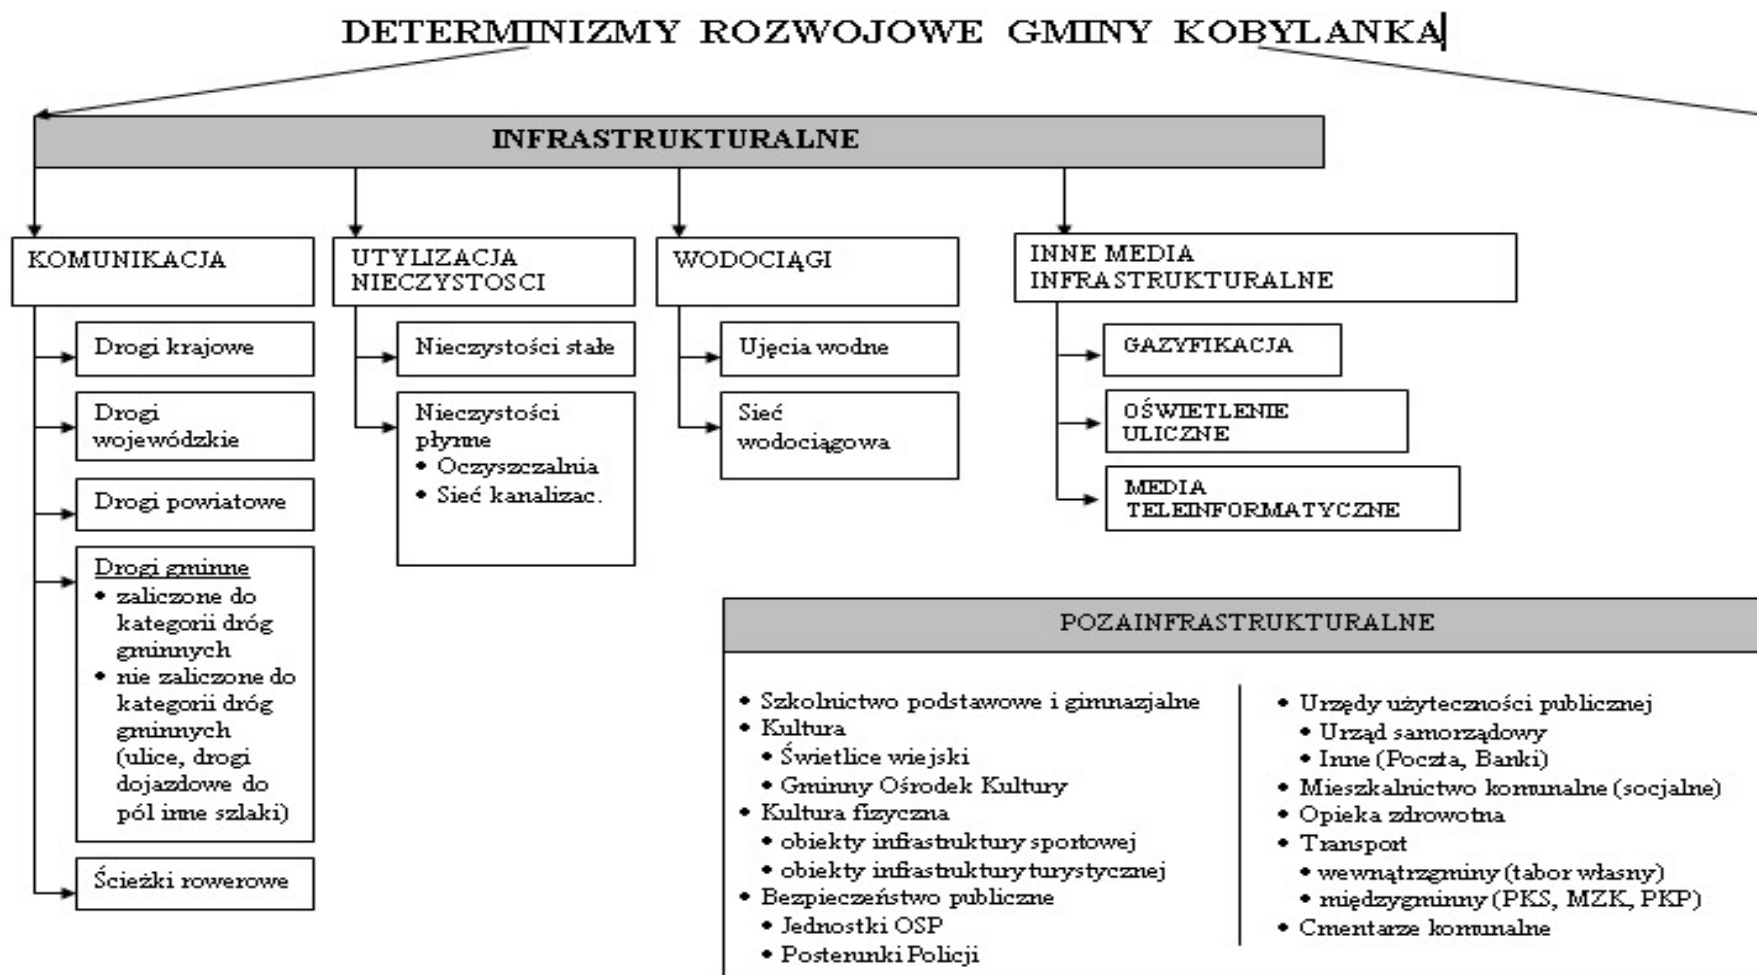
DETERMINIZMY ROZWOJOWE GMINY KOBYLANKA

INFRASTRUKTURALNE

KOMUNIKACJA

Drogi krajowe

Drogi wojewódzkie

Drogi powiatowe

Drogi gminne
• zaliczone do kategorii dróg gminnych
• nie zaliczone do kategorii dróg gminnych (ulice, drogi dojazdowe do pól inne szlaki)

Ścieżki rowerowe

UTYLIZACJA NIECZYSTOSCI

Nieczystości stałe

Nieczystości płynne
• Oczyszczalnia
• Sieć kanalizac.

WODOCIĄGI

Ujęcia wodne

Sieć wodociągowa

INNE MEDIA INFRASTRUKTURALNE

GAZYFIKACJA

OŚWIETLENIE ULICZNE

MEDIA TELEINFORMATYCZNE

POZAINFRASTRUKTURALNE

• Szkolnictwo podstawowe i gimnazjalne
• Kultura
• Świetlice wiejski
• Gminny Ośrodek Kultury
• Kultura fizyczna
• obiekty infrastruktury sportowej
• obiekty infrastruktury turystycznej
• Bezpieczeństwo publiczne
• Jednostki OSP
• Posterunki Policji

• Urzędy użyteczności publicznej
• Urząd samorządowy
• Inne (Poczta, Banki)
• Mieszkalnictwo komunalne (socjalne)
• Opieka zdrowotna
• Transport
• wewnątrzgminy (tabor własny)
• międzygminny (PKS, MZK, PKP)
• Cmentarze komunalne